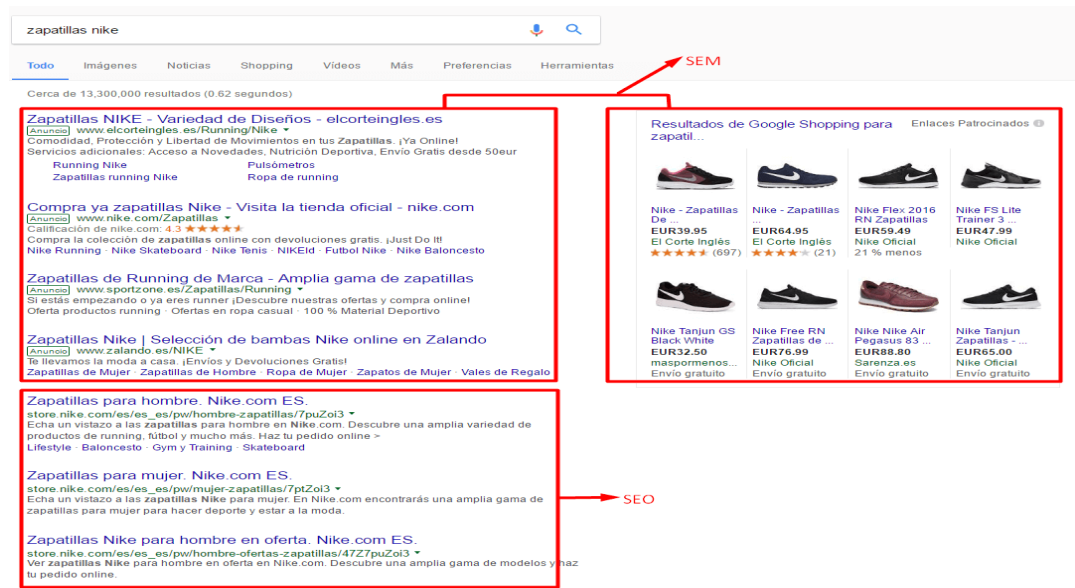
zapatillas nike

Todo Imágenes Noticias Shopping Vídeos Más Preferencias Herramientas

SEM

Cerca de 13,300,000 resultados (0.62 segundos)

Zapatillas NIKE - Variedad de Diseños - elcorteingles.es
Anuncio www.elcorteingles.es/Running/Nike
Comodidad, Protección y Libertad de Movimientos en tus Zapatillas. ¡Ya Online!
Servicios adicionales: Acceso a Novedades, Nutrición Deportiva, Envío Gratis desde 50eur
Running Nike Pulsómetros
Zapatillas running Nike Ropa de running

Compra ya zapatillas Nike - Visita la tienda oficial - nike.com
Anuncio www.nike.com/Zapatillas
Calificación de nike.com: 4.3
Compra la colección de zapatillas online con devoluciones gratis. ¡Just Do It!
Nike Running · Nike Skateboard · Nike Tenis · NIKEid · Futbol Nike · Nike Baloncesto

Zapatillas de Running de Marca - Amplia gama de zapatillas
Anuncio www.sportzone.es/Zapatillas/Running
Si estás empezando o ya eres runner ¡Descubre nuestras ofertas y compra online!
Oferta productos running · Ofertas en ropa casual · 100 % Material Deportivo

Zapatillas Nike | Selección de bambas Nike online en Zalando
Anuncio www.zalando.es/NIKE
Te llevamos la moda a casa. ¡Envíos y Devoluciones Gratis!
Zapatillas de Mujer · Zapatillas de Hombre · Ropa de Mujer · Zapatos de Mujer · Vales de Regalo

Resultados de Google Shopping para zapatil...
Enlaces Patrocinados

Nike - Zapatillas De ...
EUR39.95
El Corte Inglés
(697)

Nike - Zapatillas ...
EUR64.95
El Corte Inglés
(21)

Nike Flex 2016 RN Zapatillas
EUR59.49
Nike Oficial
21 % menos

Nike FS Lite Trainer 3 ...
EUR47.99
Nike Oficial

Nike Tanjun GS Black White
EUR32.50
maspormenos...
Envío gratuito

Nike Free RN Zapatillas de ...
EUR76.99
Nike Oficial
Envío gratuito

Nike Nike Air Pegasus 83 ...
EUR88.80
Sarenza.es
Envío gratuito

Nike Tanjun Zapatillas ...
EUR65.00
Nike Oficial
Envío gratuito

Zapatillas para hombre. Nike.com ES.
store.nike.com/es/es_es/pw/hombre-zapatillas/7puZoi3
Echa un vistazo a las zapatillas para hombre en Nike.com. Descubre una amplia variedad de productos de running, fútbol y mucho más. Haz tu pedido online >
Lifestyle · Baloncesto · Gym y Training · Skateboard

Zapatillas para mujer. Nike.com ES.
store.nike.com/es/es_es/pw/mujer-zapatillas/7ptZoi3
Echa un vistazo a las zapatillas Nike para mujer. En Nike.com encontrarás una amplia gama de zapatillas para mujer para hacer deporte y estar a la moda.

SEO

Zapatillas Nike para hombre en oferta. Nike.com ES.
store.nike.com/es/es_es/pw/hombre-ofertas-zapatillas/47Z7puZoi3
Ver zapatillas Nike para hombre en oferta en Nike.com. Descubre una amplia gama de modelos y haz tu pedido online.